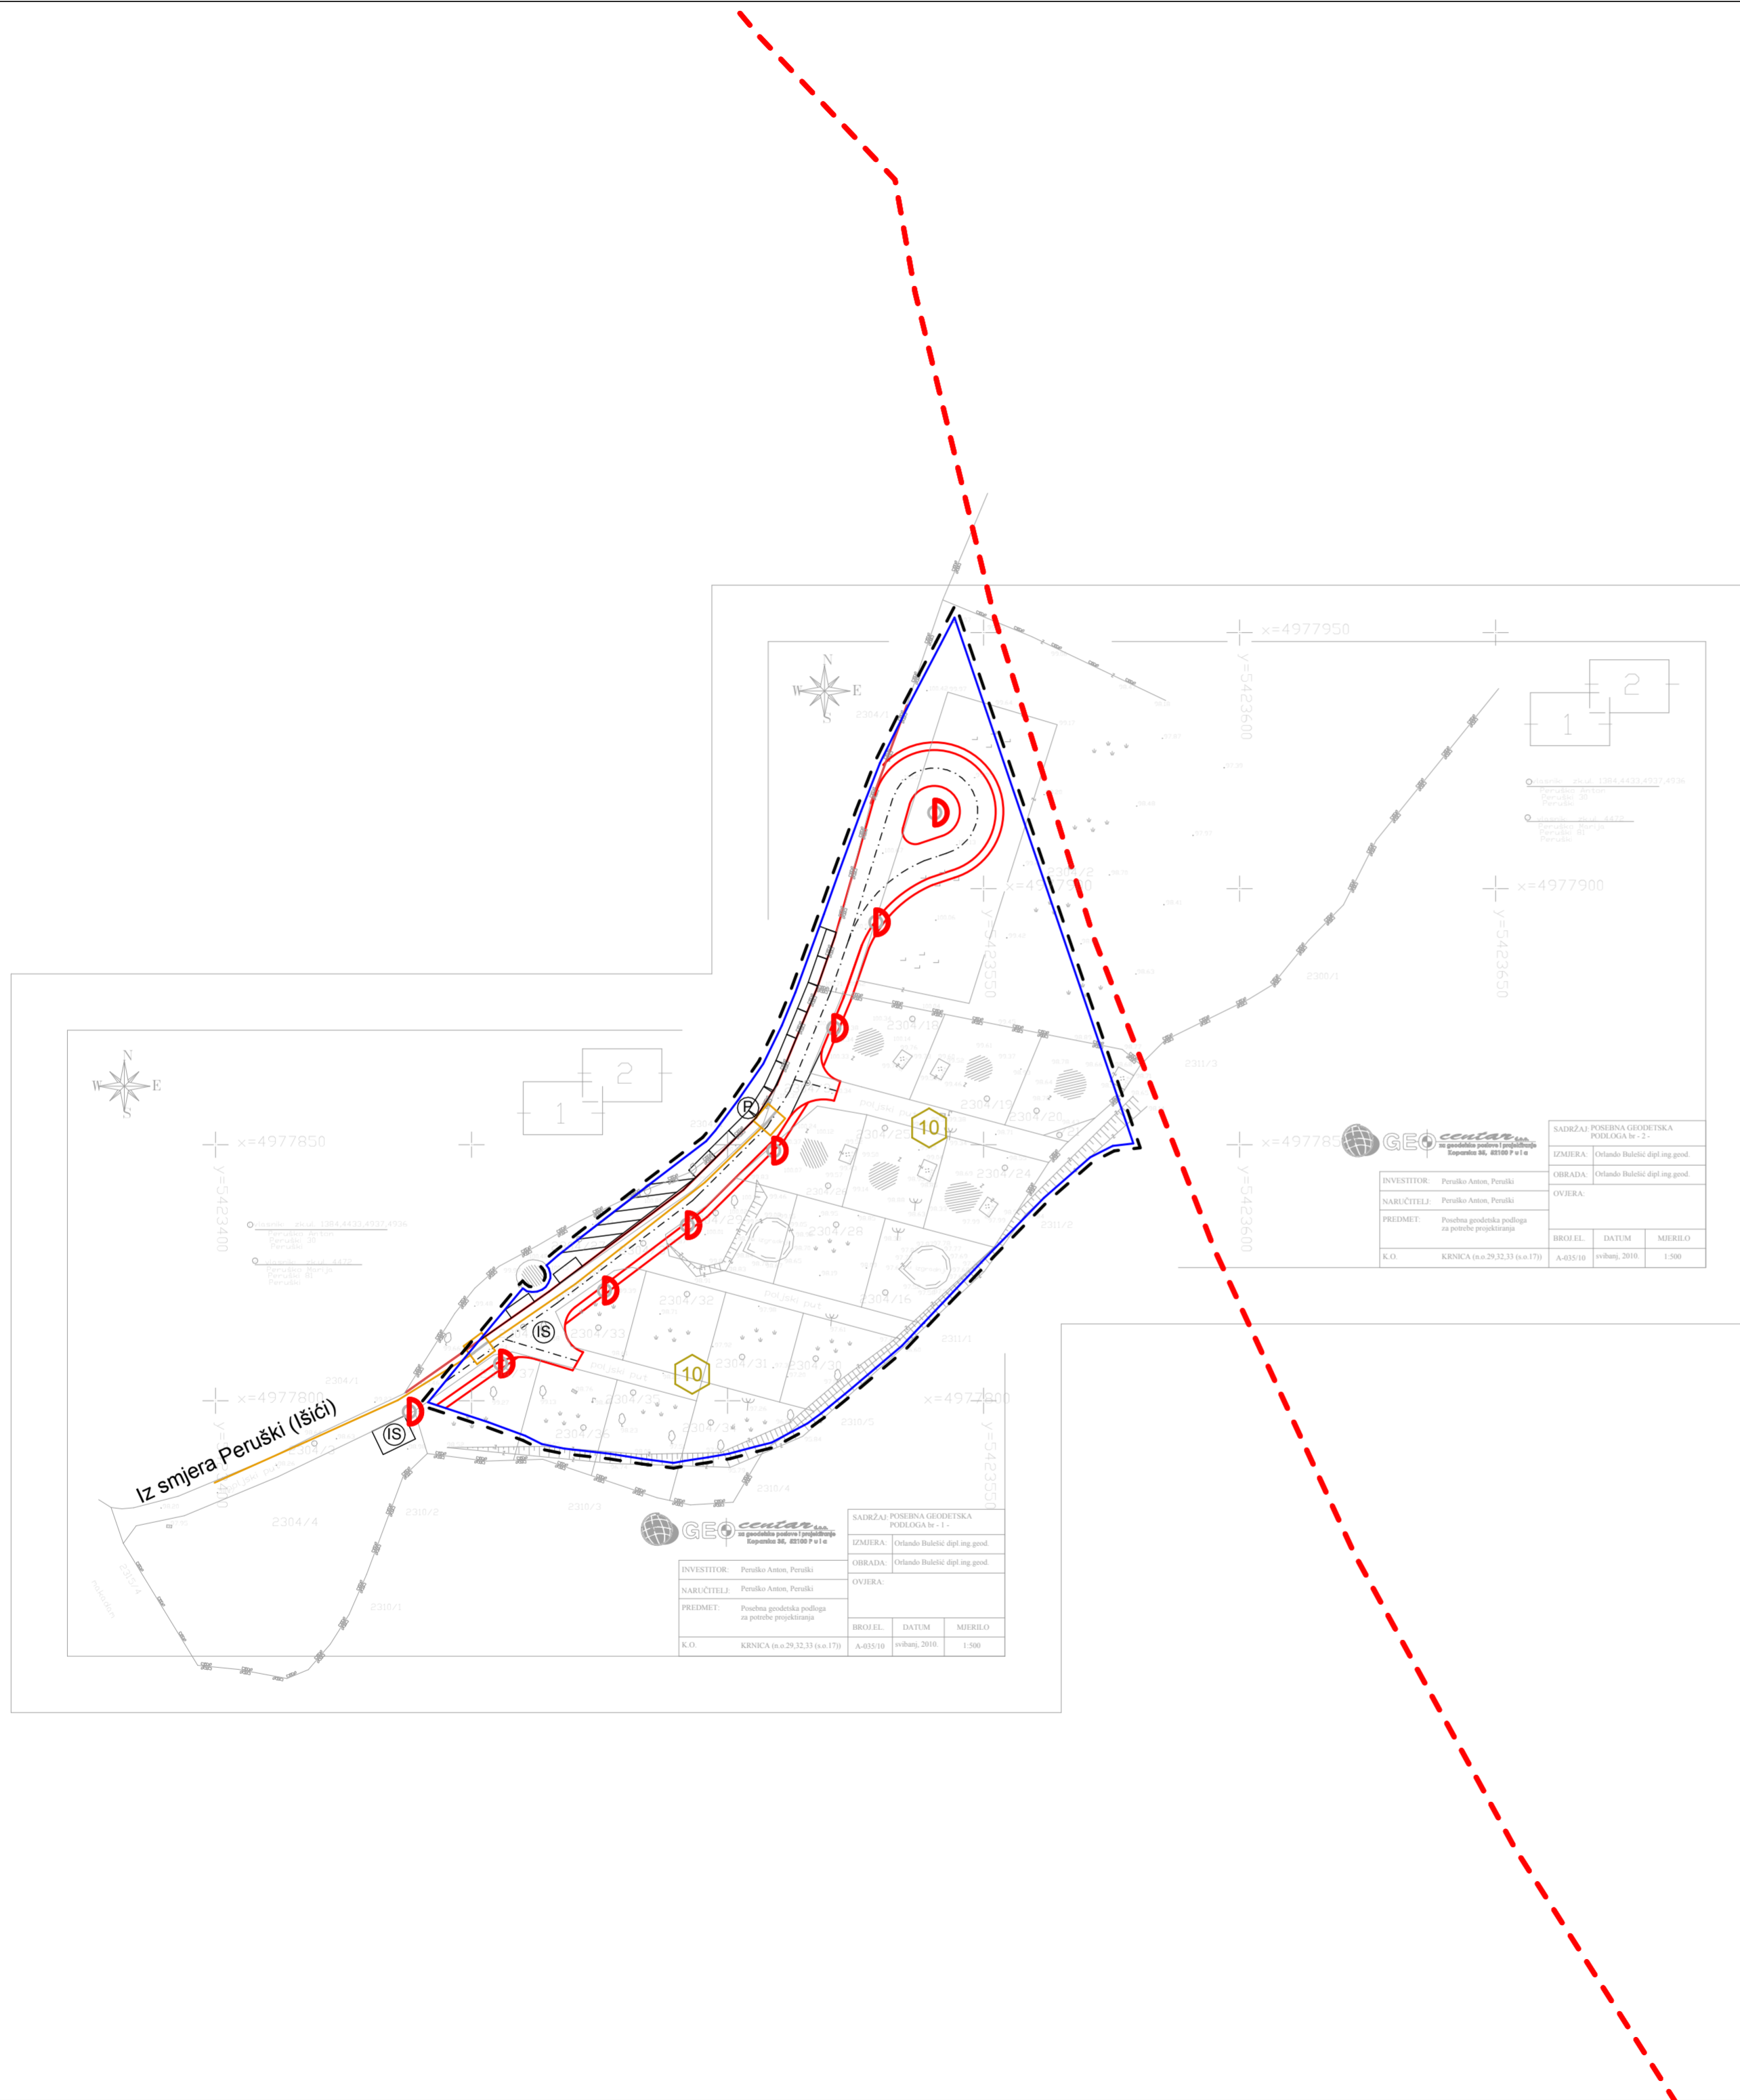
x=4977950

y=5423600

N
W E
S

1
2

x=4977900

y=5423650

2304/18

2304/19

2304/20

2304/22

2304/24

2304/28

2304/16

2304/32

2304/33

2304/31

2304/30

2304/35

2304/34

2311/3

2311/2

2311/1

2310/5

2310/4

2310/3

2310/2

2310/1

2304/1

2304/4

2300/1

10

10

R

IS

IS

x=4977850

y=5423400

x=4977800

x=4977800

y=5423550

x=4977850

y=5423600

Iz smjera Peruški (Išići)

GEO centar d.o.o. za geodetske poslove i projektiranje Koperska 36, 52100 Pula

SADRŽAJ: POSEBNA GEODETSKA PODLOGA br - 2 -
IZMJERA: Orlando Bulešić dipl.ing.geod.
OBRADA: Orlando Bulešić dipl.ing.geod.
OVJERA:
INVESTITOR: Peruško Anton, Peruški
NARUČITELJ: Peruško Anton, Peruški
PREDMET: Posebna geodetska podloga za potrebe projektiranja
K.O. KRNICA (n.o.29,32,33 (s.o.17))
BROJ EL. A-035/10
DATUM svibanj, 2010.
MJERILO 1:500

GEO centar d.o.o. za geodetske poslove i projektiranje Koperska 36, 52100 Pula

SADRŽAJ: POSEBNA GEODETSKA PODLOGA br - 1 -
IZMJERA: Orlando Bulešić dipl.ing.geod.
OBRADA: Orlando Bulešić dipl.ing.geod.
OVJERA:
INVESTITOR: Peruško Anton, Peruški
NARUČITELJ: Peruško Anton, Peruški
PREDMET: Posebna geodetska podloga za potrebe projektiranja
K.O. KRNICA (n.o.29,32,33 (s.o.17))
BROJ EL. A-035/10
DATUM svibanj, 2010.
MJERILO 1:500